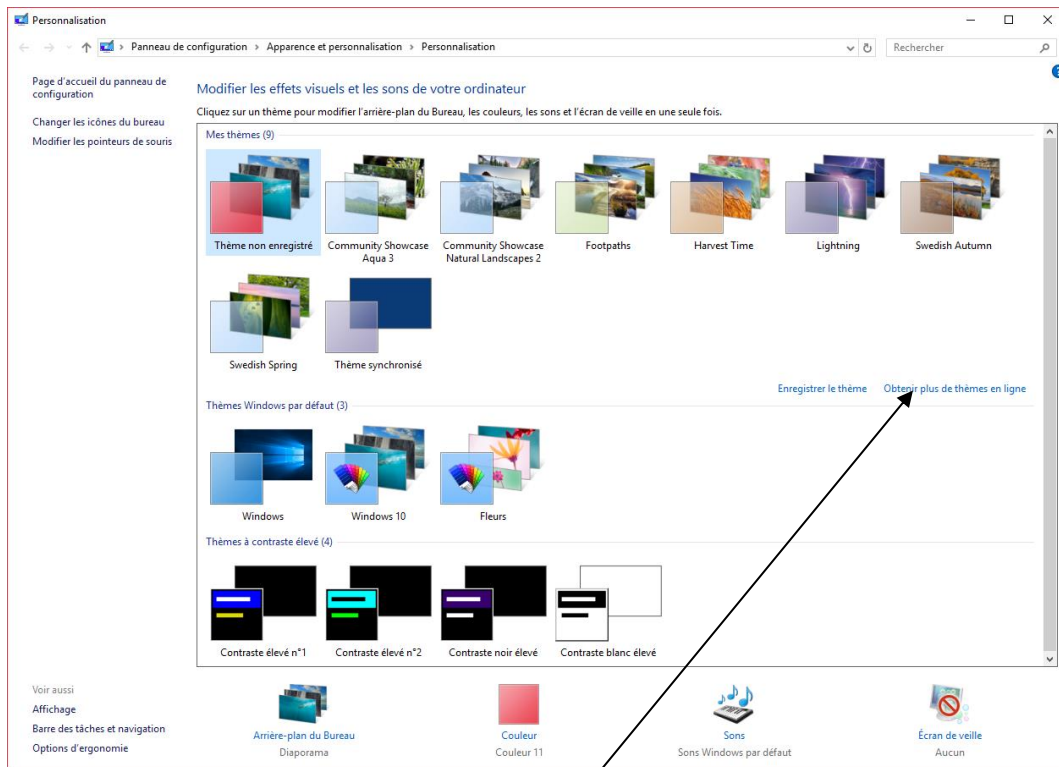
Personnalisation

Panneau de configuration › Apparence et personnalisation › Personnalisation

Rechercher

Page d'accueil du panneau de configuration

Changer les icônes du bureau

Modifier les pointeurs de souris

Modifier les effets visuels et les sons de votre ordinateur

Cliquez sur un thème pour modifier l'arrière-plan du Bureau, les couleurs, les sons et l'écran de veille en une seule fois.

Mes thèmes (9)

Thème non enregistré

Community Showcase Aqua 3

Community Showcase Natural Landscapes 2

Footpaths

Harvest Time

Lightning

Swedish Autumn

Swedish Spring

Thème synchronisé

Enregistrer le thème

Obtenir plus de thèmes en ligne

Thèmes Windows par défaut (3)

Windows

Windows 10

Fleurs

Thèmes à contraste élevé (4)

Contraste élevé n°1

Contraste élevé n°2

Contraste noir élevé

Contraste blanc élevé

Voir aussi

Affichage

Barre des tâches et navigation

Options d'ergonomie

Arrière-plan du Bureau
Diaporama

Couleur
Couleur 11

Sons
Sons Windows par défaut

Écran de veille
Aucun